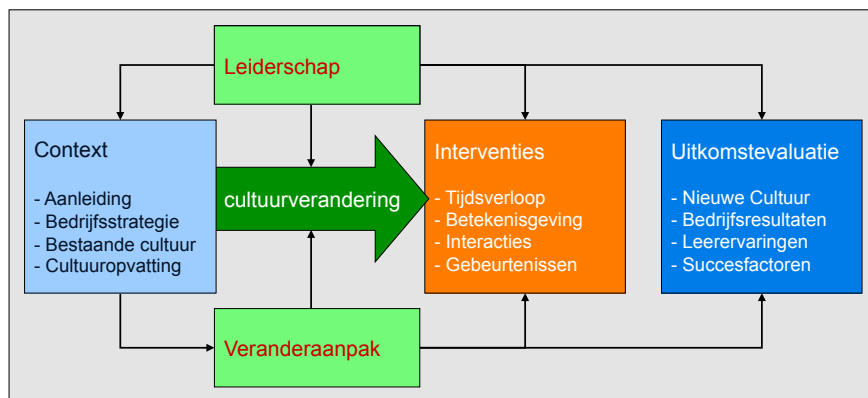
Leiderschap

Context

- Aanleiding
- Bedrijfsstrategie
- Bestaande cultuur
- Cultuuropvatting

cultuurverandering

Interventies

- Tijdsverloop
- Betekenisgeving
- Interacties
- Gebeurtenissen

Uitkomstevaluatie

- Nieuwe Cultuur
- Bedrijfsresultaten
- Leerervaringen
- Succesfactoren

Veranderaanpak